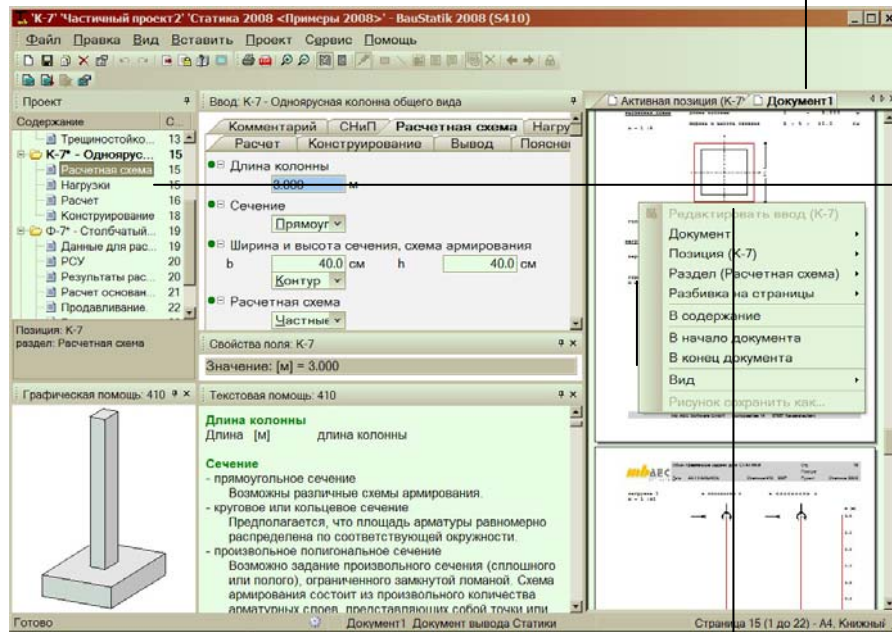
'K-7' 'Частичный проект2' 'Статика 2008 <Примеры 2008>' - BauStatik 2008 (S410)

Файл Правка Вид Вставить Проект Сервис Помощь

Проект

Содержание С...
Трещиностойко... 13
K-7* - Одноярус... 15
Расчетная схема 15
Нагрузки 15
Расчет 16
Конструирование 18
Ф-7* - Столбчатый... 19
Данные для рас... 19
РСУ 20
Результаты рас... 20
Расчет основан... 21
Продавливание. 22

Позиция: K-7
раздел: Расчетная схема

Ввод: K-7 - Одноярусная колонна общего вида

Комментарий | СНиП | Расчетная схема | Нагру
Расчет | Конструирование | Вывод | Поясне

Длина колонны
3.000 м

Сечение
Прямоуг

Ширина и высота сечения, схема армирования
b 40.0 см h 40.0 см
Контур

Расчетная схема
Частные

Свойства поля: K-7
Значение: [м] = 3.000

Активная позиция (K-7) Документ1

Редактировать ввод (K-7)
Документ
Позиция (K-7)
Раздел (Расчетная схема)
Разбивка на страницы
В содержание
В начало документа
В конец документа
Вид
Рисунок сохранить как...

Графическая помощь: 410

Текстовая помощь: 410

Длина колонны
Длина [м] длина колонны

Сечение
- прямоугольное сечение
Возможны различные схемы армирования.
- круговое или кольцевое сечение
Предполагается, что площадь арматуры равномерно распределена по соответствующей окружности.
- произвольное полигональное сечение
Возможно задание произвольного сечения (сплошного или полого), ограниченного замкнутой ломаной. Схема армирования состоит из произвольного количества арматурных слоев, представляющих собой точки или

Готово Документ1 Документ вывода Статики Страница 15 (1 до 22) - A4, Книжный